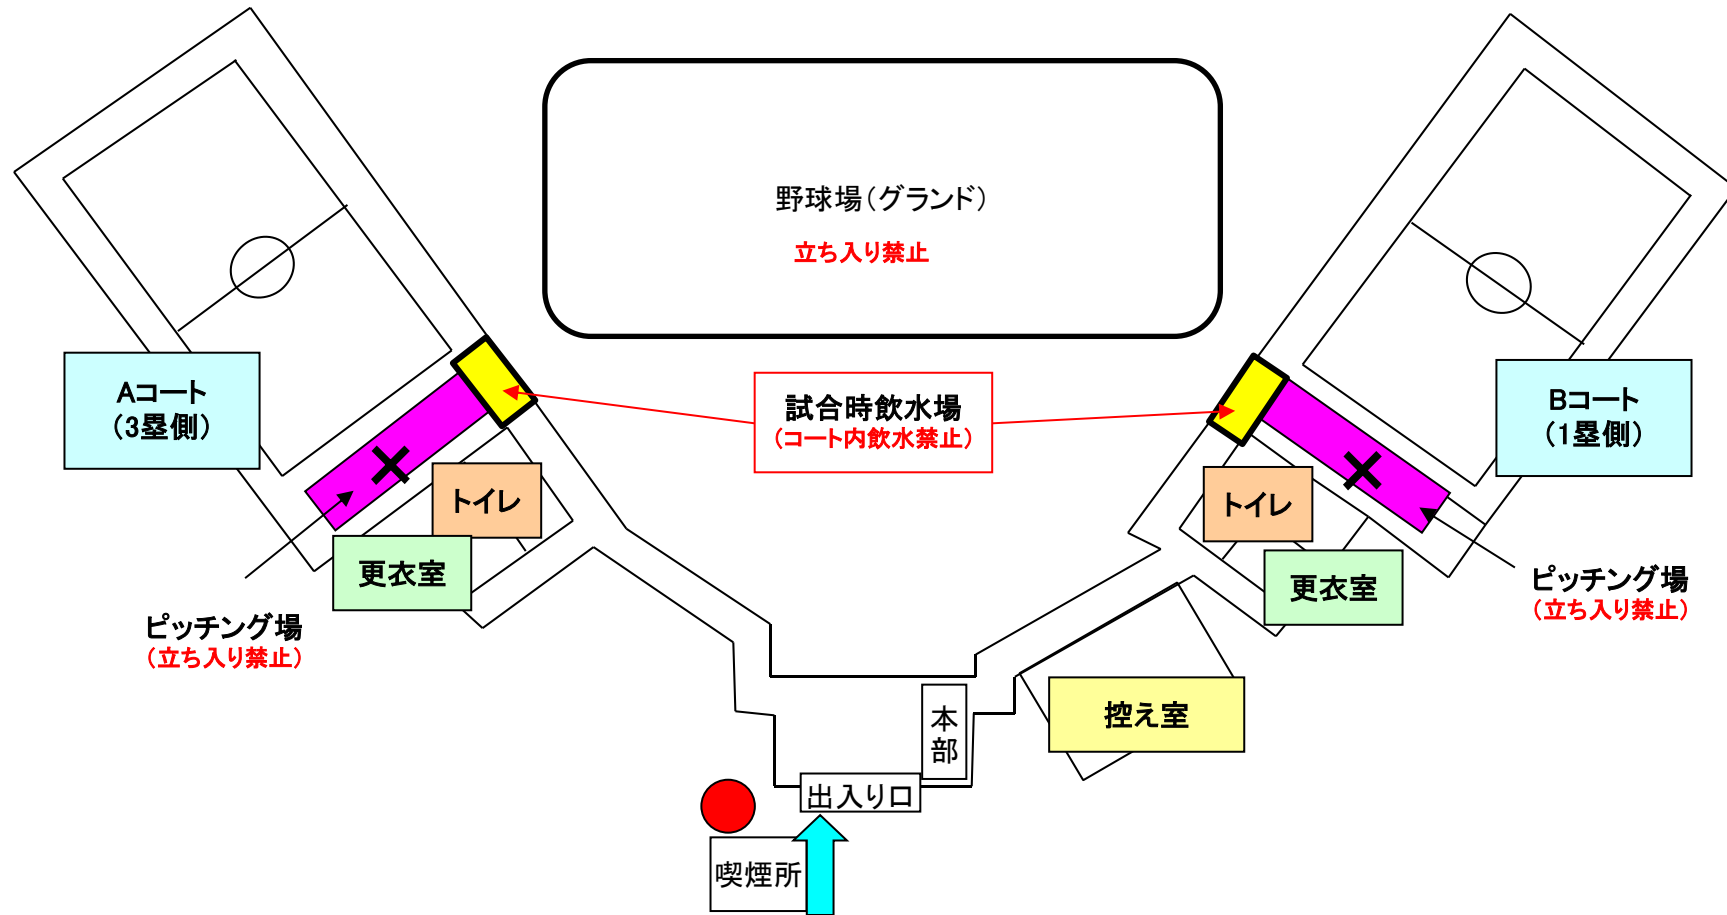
野球場（グランド）
立ち入り禁止

Aコート
（3塁側）

試合時飲水場
（コート内飲水禁止）

Bコート
（1塁側）

トイレ

更衣室

ピッチング場
（立ち入り禁止）

トイレ

更衣室

ピッチング場
（立ち入り禁止）

控え室

本部

出入り口

喫煙所